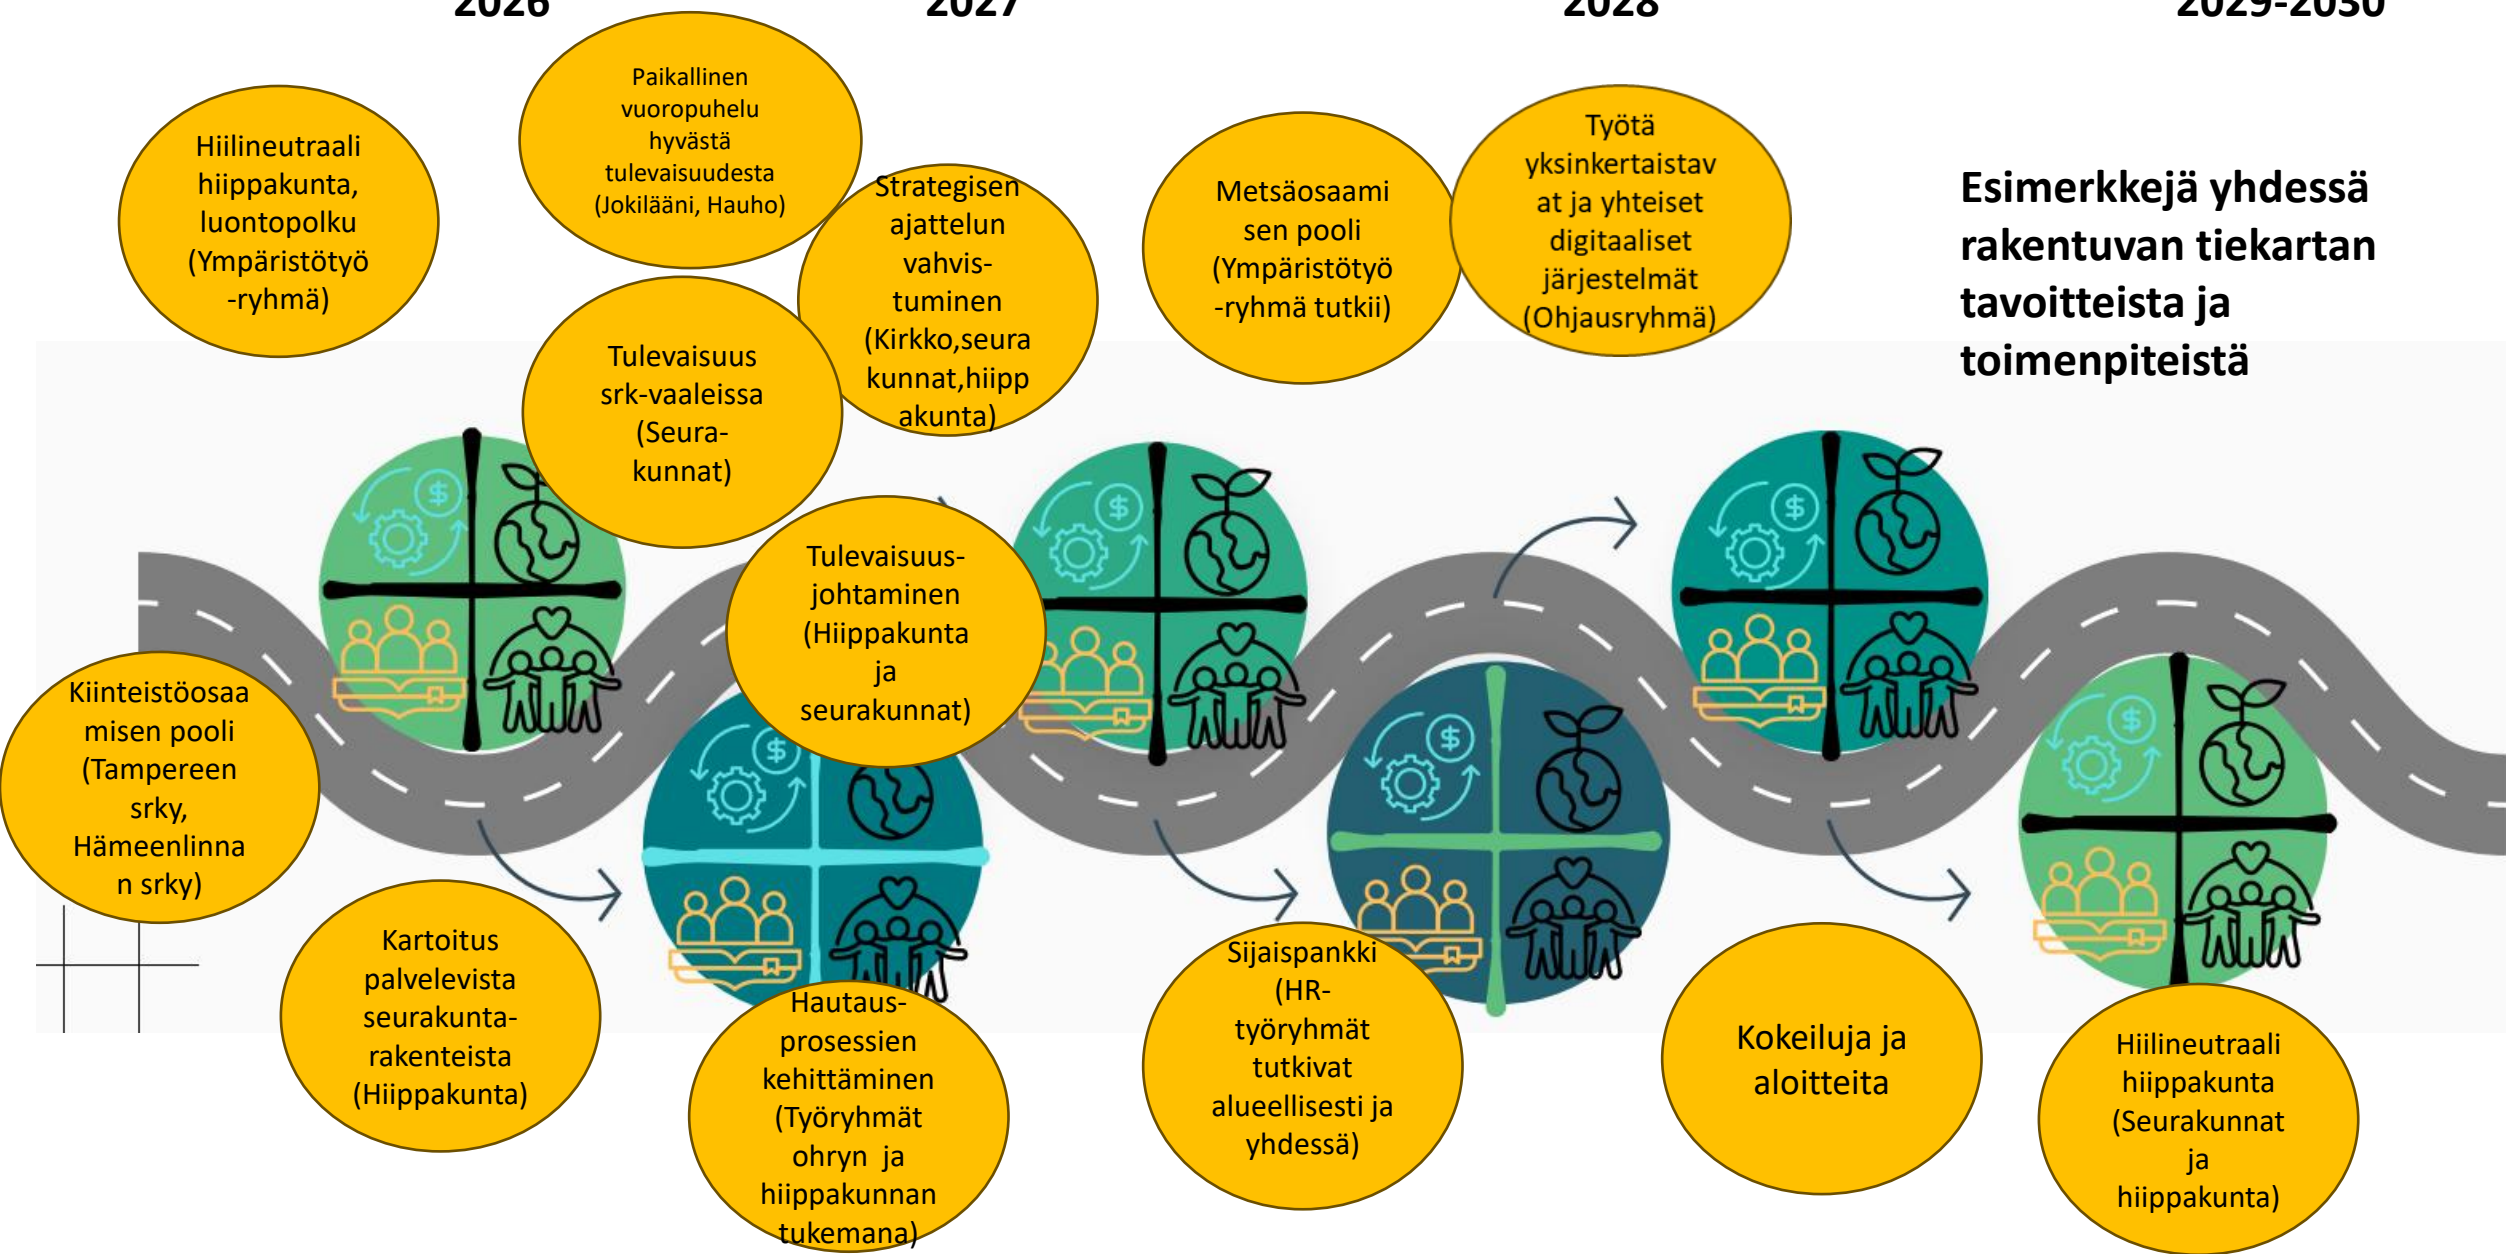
2026

2027

2028

2029-2030

Hiilineutraali hiippakunta, luontopolku (Ympäristötyö -ryhmä)

Paikallinen vuoropuhelu hyvästä tulevaisuudesta (Jokilääni, Hauho)

Strategisen ajattelun vahvistuminen (Kirkko,seurakunnat,hiippakunta)

Tulevaisuus srk-vaaleissa (Seurakunnat)

Metsäosaamisen pooli (Ympäristötyö -ryhmä tutkii)

Työtä yksinkertaistavat ja yhteiset digitaaliset järjestelmät (Ohjausryhmä)

Esimerkkejä yhdessä rakentuvan tiekartan tavoitteista ja toimenpiteistä

Tulevaisuusjohtaminen (Hiippakunta ja seurakunnat)

Kiinteistöosaamisen pooli (Tampereen srky, Hämeenlinnan srky)

Kartoitus palvelevista seurakuntarakenteista (Hiippakunta)

Hautausprosessien kehittäminen (Työryhmät ohryn ja hiippakunnan tukemana)

Sijaispankki (HR-työryhmät tutkivat alueellisesti ja yhdessä)

Kokeiluja ja aloitteita

Hiilineutraali hiippakunta (Seurakunnat ja hiippakunta)